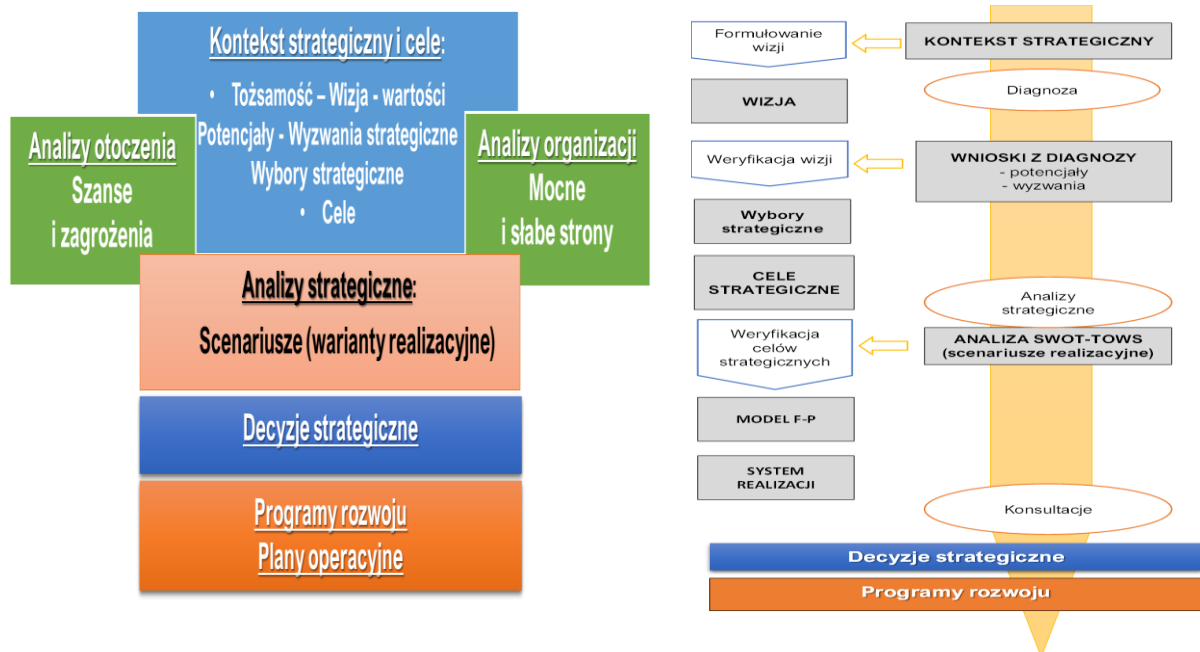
Kontekst strategiczny i cele:

• Tożsamość – Wizja - wartości
Potencjały - Wyzwania strategiczne
Wybory strategiczne
• Cele

Analizy otoczenia
Szanse
i zagrożenia

Analizy organizacji
Mocne
i słabe strony

Analizy strategiczne:
Scenariusze (warianty realizacyjne)

Decyzje strategiczne

Programy rozwoju
Plany operacyjne

Formułowanie wizji

KONTEKST STRATEGICZNY

Diagnoza

WIZJA

Weryfikacja wizji

WNIOSKI Z DIAGNOZY
- potencjały
- wyzwania

Wybory strategiczne

CELE STRATEGICZNE

Analizy strategiczne

Weryfikacja celów strategicznych

ANALIZA SWOT-TOWS
(scenariusze realizacyjne)

MODEL F-P

SYSTEM REALIZACJI

Konsultacje

Decyzje strategiczne

Programy rozwoju